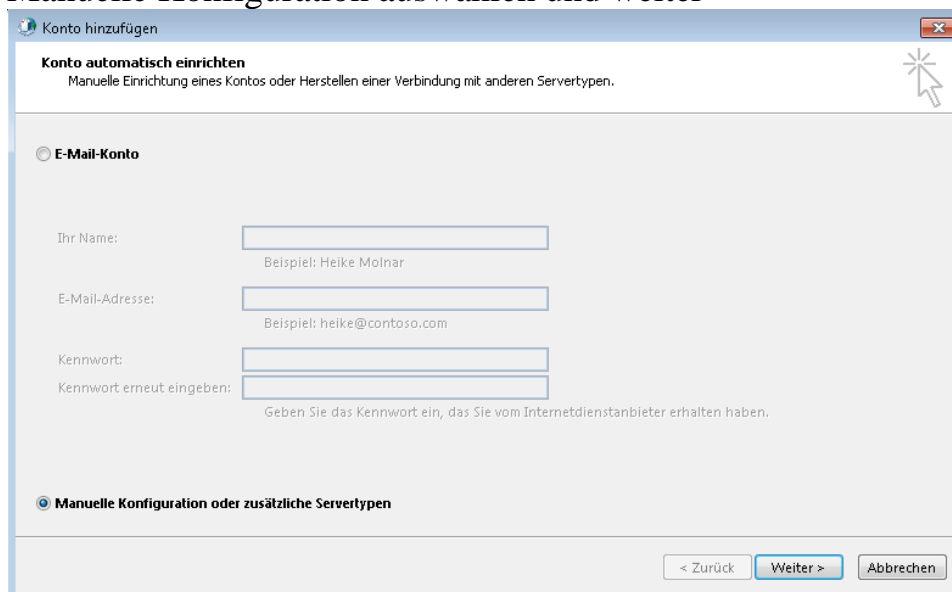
Manuelle Konfiguration auswählen und weiter

Konto hinzufügen

Konto automatisch einrichten
Manuelle Einrichtung eines Kontos oder Herstellen einer Verbindung mit anderen Servertypen.

E-Mail-Konto

Ihr Name:
Beispiel: Heike Molnar

E-Mail-Adresse:
Beispiel: heike@contoso.com

Kennwort:
Kennwort erneut eingeben:
Geben Sie das Kennwort ein, das Sie vom Internetdienstanbieter erhalten haben.

Manuelle Konfiguration oder zusätzliche Servertypen

< Zurück | Weiter > | Abbrechen